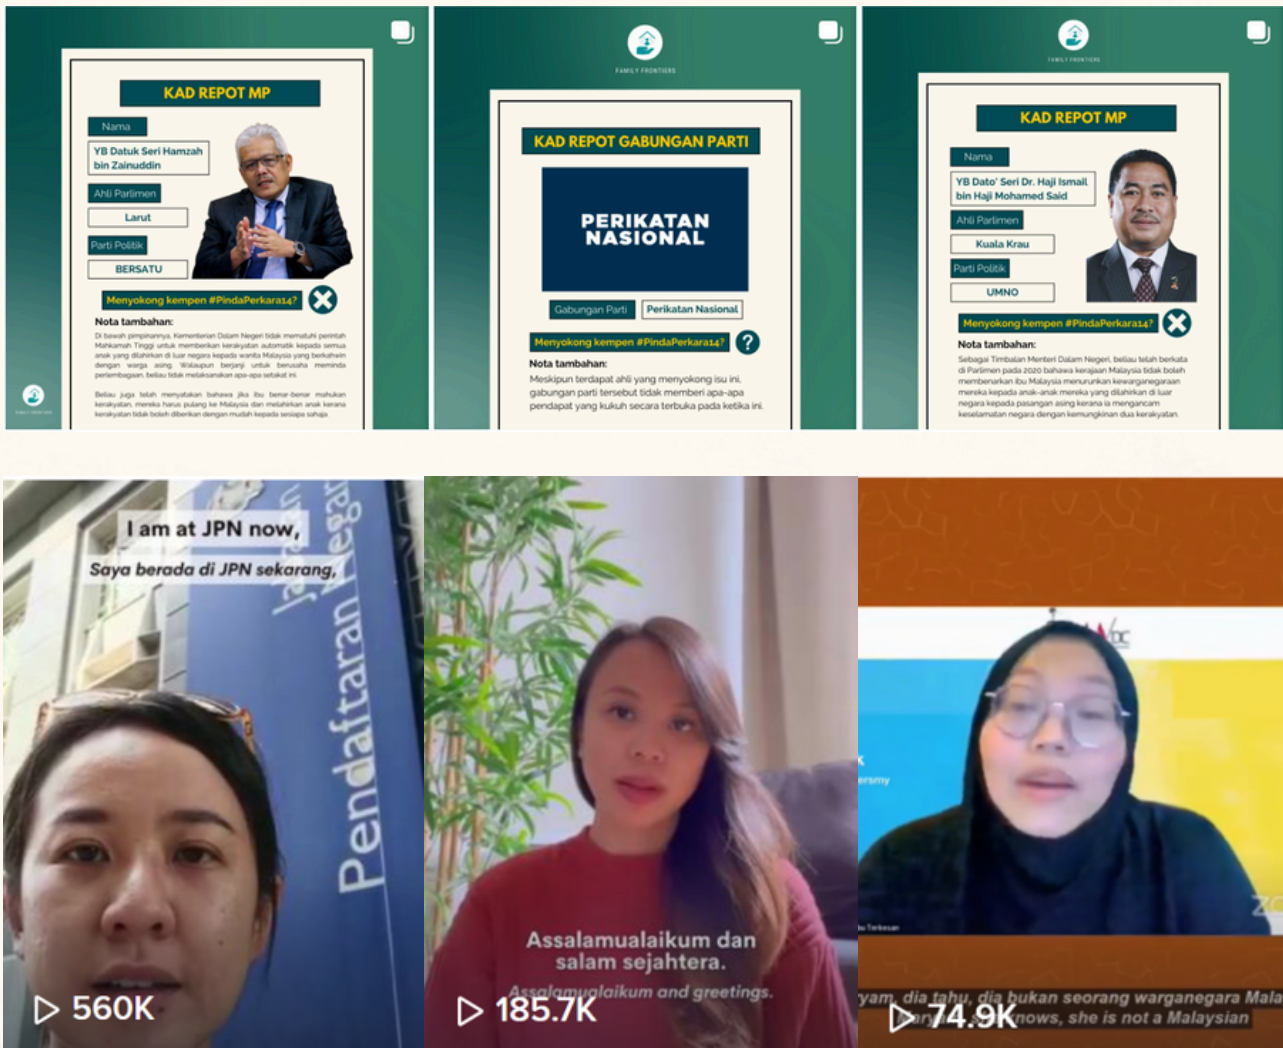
KAD REPOT MP

Nama

YB Datuk Seri Hamzah bin Zainuddin

Ahli Parlimen

Larut

Parti Politik

BERSATU

Menyokong kempen #PindaPerkara14?

Nota tambahan:

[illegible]

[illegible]

FAMILY FRONTIERS

KAD REPOT GABUNGAN PARTI

PERIKATAN NASIONAL

Gabungan Parti

Perikatan Nasional

Menyokong kempen #PindaPerkara14?

Nota tambahan:

Meskipun terdapat ahli yang menyokong isu ini, gabungan parti tersebut tidak memberi apa-apa pendapat yang kukuh secara terbuka pada ketika ini.

FAMILY FRONTIERS

KAD REPOT MP

Nama

YB Dato' Seri Dr. Haji Ismail bin Haji Mohamed Said

Ahli Parlimen

Kuala Krau

Parti Politik

UMNO

Menyokong kempen #PindaPerkara14?

Nota tambahan:

Sebagai Timbalan Menteri Dalam Negeri, beliau telah berkata di Parlimen pada 2020 bahawa kerajaan Malaysia tidak boleh membenarkan ibu Malaysia menurunkan kewarganegaraan mereka kepada anak-anak mereka yang dilahirkan di luar negara kepada pasangan asing kerana ia mengancam keselamatan negara dengan kemungkinan dua kerakyatan.

I am at JPN now,

Saya berada di JPN sekarang,

Jabatan Pendaftaran Negara

560K

Assalamualaikum dan salam sejahtera.

Assalamualaikum and greetings.

185.7K

yam, dia tahu, dia bukan seorang warganegara Mala

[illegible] knows, she is not a Malaysian

74.9K